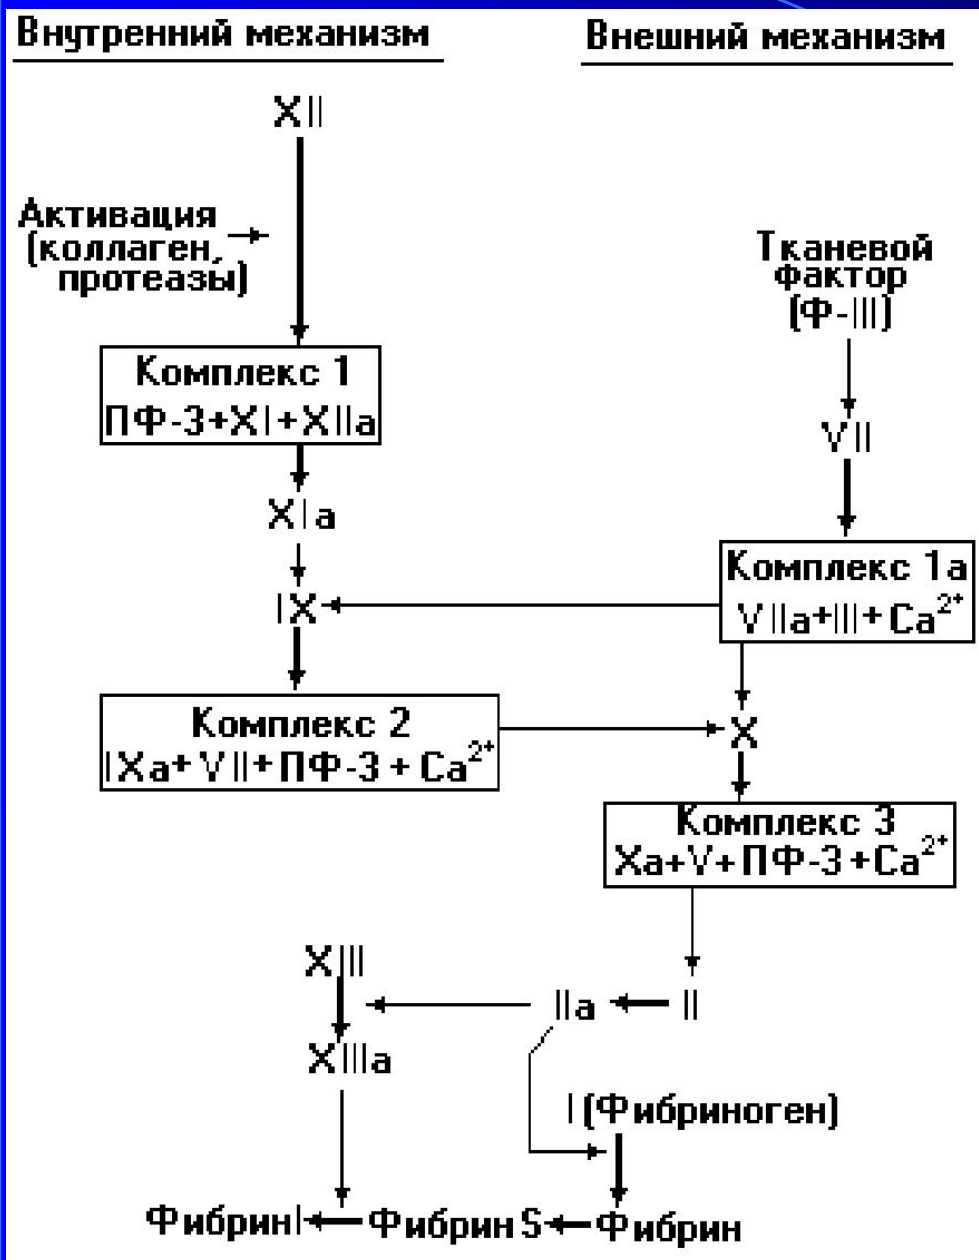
Внутренний механизм

Внешний механизм

XII

Активация (коллаген, протеазы)

Тканевой фактор (Ф-III)

Комплекс 1
ПФ-3+XI+XIIa

VII

XIa

Комплекс 1а
VIIa+III+$Ca^{2+}$

IX

Комплекс 2
IXa+VIII+ПФ-3 + $Ca^{2+}$

X

Комплекс 3
Xa+V+ПФ-3+$Ca^{2+}$

XIII

IIa

II

XIIIa

I (Фибриноген)

ФибринI

Фибрин S

Фибрин